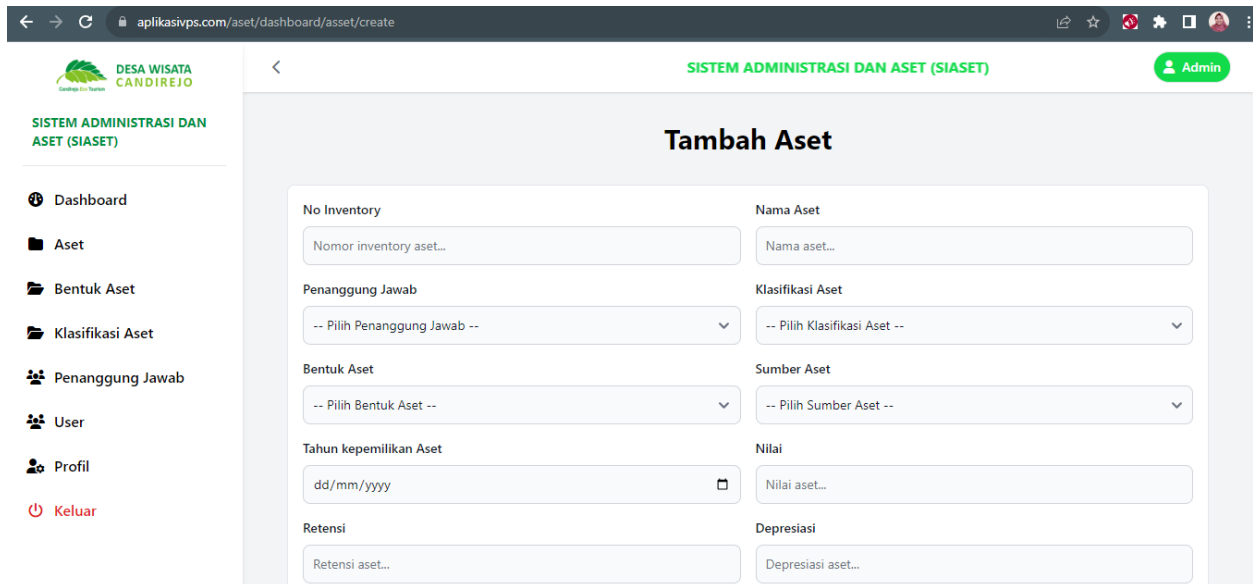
aplikasivps.com/aset/dashboard/asset/create

DESA WISATA CANDIREJO
Candirejo Eco Tourism

SISTEM ADMINISTRASI DAN ASET (SIASET)

Dashboard
Aset
Bentuk Aset
Klasifikasi Aset
Penanggung Jawab
User
Profil
Keluar

<
SISTEM ADMINISTRASI DAN ASET (SIASET)
Admin

Tambah Aset

No Inventory
Nomor inventory aset...

Nama Aset
Nama aset...

Penanggung Jawab
-- Pilih Penanggung Jawab --

Klasifikasi Aset
-- Pilih Klasifikasi Aset --

Bentuk Aset
-- Pilih Bentuk Aset --

Sumber Aset
-- Pilih Sumber Aset --

Tahun kepemilikan Aset
dd/mm/yyyy

Nilai
Nilai aset...

Retensi
Retensi aset...

Depresiasi
Depresiasi aset...